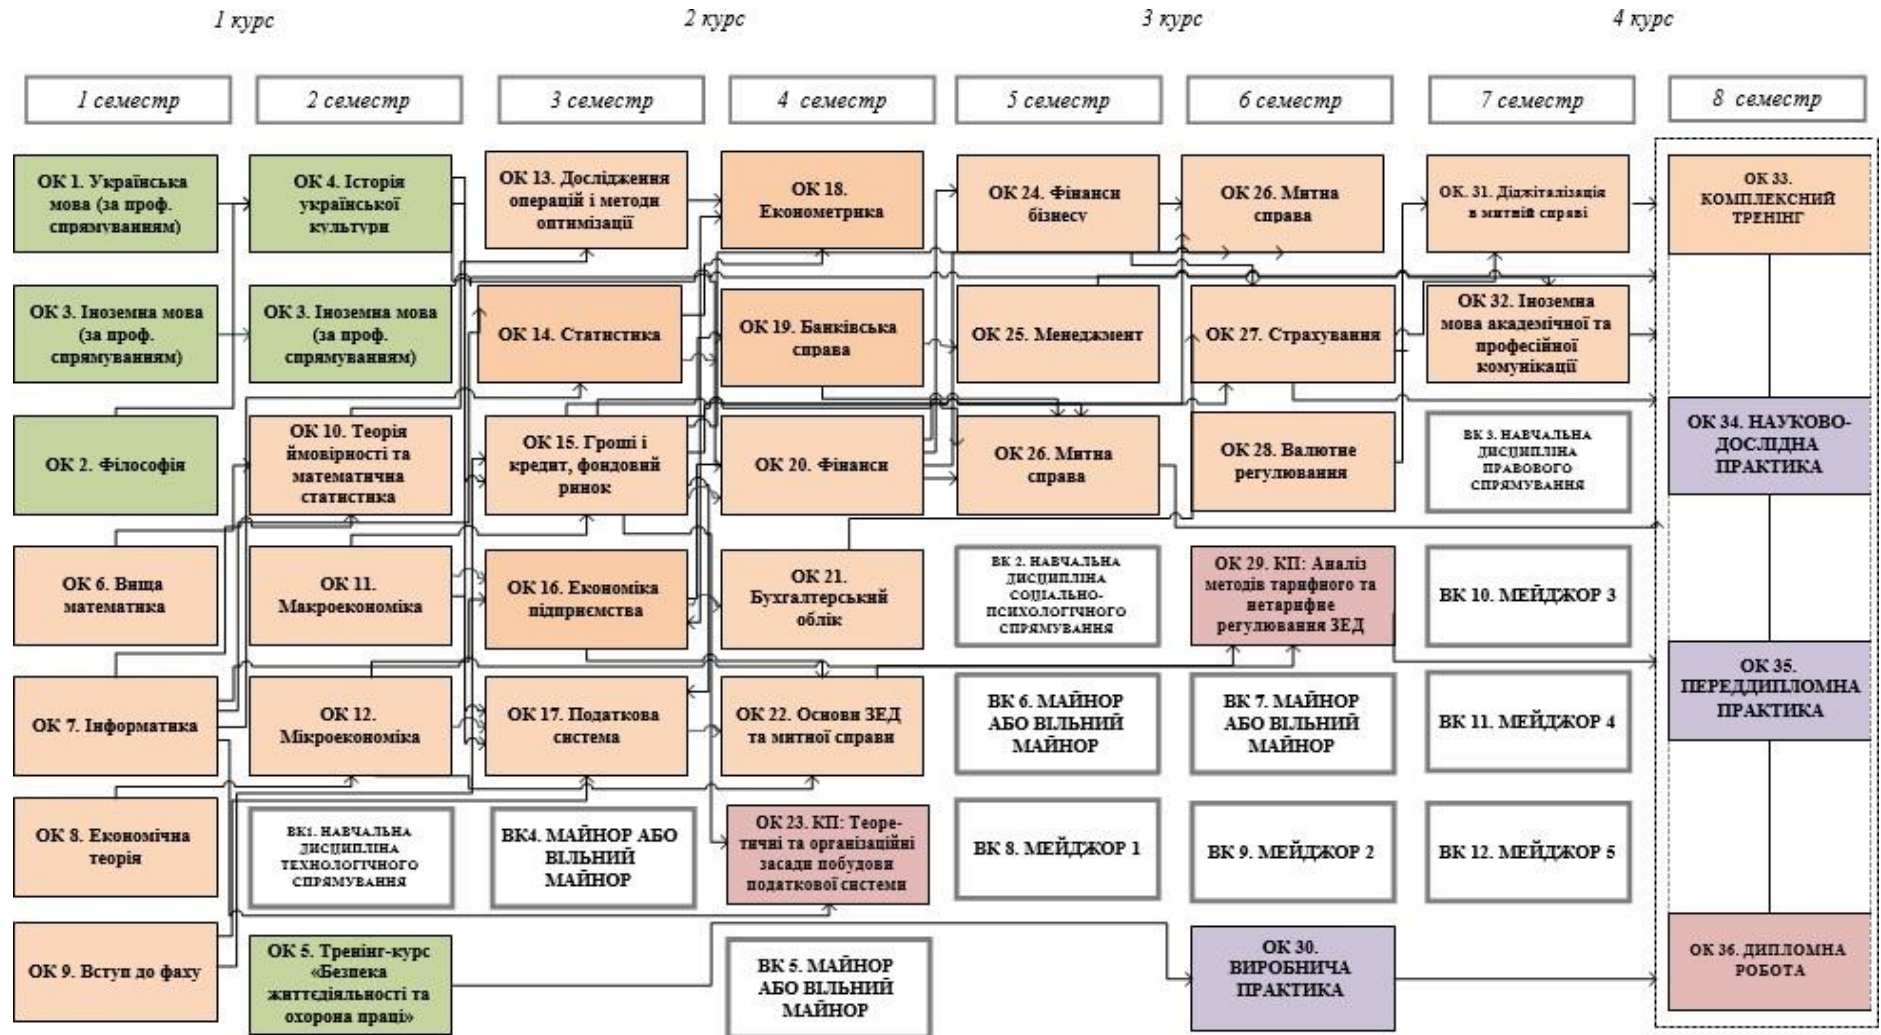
1 курс

2 курс

3 курс

4 курс

1 семестр

2 семестр

3 семестр

4 семестр

5 семестр

6 семестр

7 семестр

8 семестр

ОК 1. Українська мова (за проф. спрямуванням)

ОК 3. Іноземна мова (за проф. спрямуванням)

ОК 2. Філософія

ОК 6. Вища математика

ОК 7. Інформатика

ОК 8. Економічна теорія

ОК 9. Вступ до фаху

ОК 4. Історія української культури

ОК 3. Іноземна мова (за проф. спрямуванням)

ОК 10. Теорія ймовірності та математична статистика

ОК 11. Макроекономіка

ОК 12. Мікроекономіка

ВК1. НАВЧАЛЬНА ДИСЦИПЛІНА ТЕХНОЛОГІЧНОГО СПРЯМУВАННЯ

ОК 5. Тренінг-курс «Безпека життєдіяльності та охорона праці»

ОК 13. Дослідження операцій і методи оптимізації

ОК 14. Статистика

ОК 15. Гроші і кредит, фондовий ринок

ОК 16. Економіка підприємства

ОК 17. Податкова система

ВК4. МАЙНОР АБО ВІЛЬНИЙ МАЙНОР

ОК 18. Економетрика

ОК 19. Банківська справа

ОК 20. Фінанси

ОК 21. Бухгалтерський облік

ОК 22. Основи ЗЕД та митної справи

ОК 23. КП: Теоретичні та організаційні засади побудови податкової системи

ВК 5. МАЙНОР АБО ВІЛЬНИЙ МАЙНОР

ОК 24. Фінанси бізнесу

ОК 25. Менеджмент

ОК 26. Митна справа

ВК 2. НАВЧАЛЬНА ДИСЦИПЛІНА СОЦІАЛЬНО-ПСИХОЛОГІЧНОГО СПРЯМУВАННЯ

ВК 6. МАЙНОР АБО ВІЛЬНИЙ МАЙНОР

ВК 8. МЕЙДЖОР 1

ОК 26. Митна справа

ОК 27. Страхування

ОК 28. Валютне регулювання

ОК 29. КП: Аналіз методів тарифного та нетарифне регулювання ЗЕД

ВК 7. МАЙНОР АБО ВІЛЬНИЙ МАЙНОР

ВК 9. МЕЙДЖОР 2

ОК 30. ВИРОБНИЧА ПРАКТИКА

ОК. 31. Діджіталізація в митній справі

ОК 32. Іноземна мова академічної та професійної комунікації

ВК 3. НАВЧАЛЬНА ДИСЦИПЛІНА ПРАВОВОГО СПРЯМУВАННЯ

ВК 10. МЕЙДЖОР 3

ВК 11. МЕЙДЖОР 4

ВК 12. МЕЙДЖОР 5

ОК 33. КОМПЛЕКСНИЙ ТРЕНІНГ

ОК 34. НАУКОВО-ДОСЛІДНА ПРАКТИКА

ОК 35. ПЕРЕДДИПЛОМНА ПРАКТИКА

ОК 36. ДИПЛОМНА РОБОТА